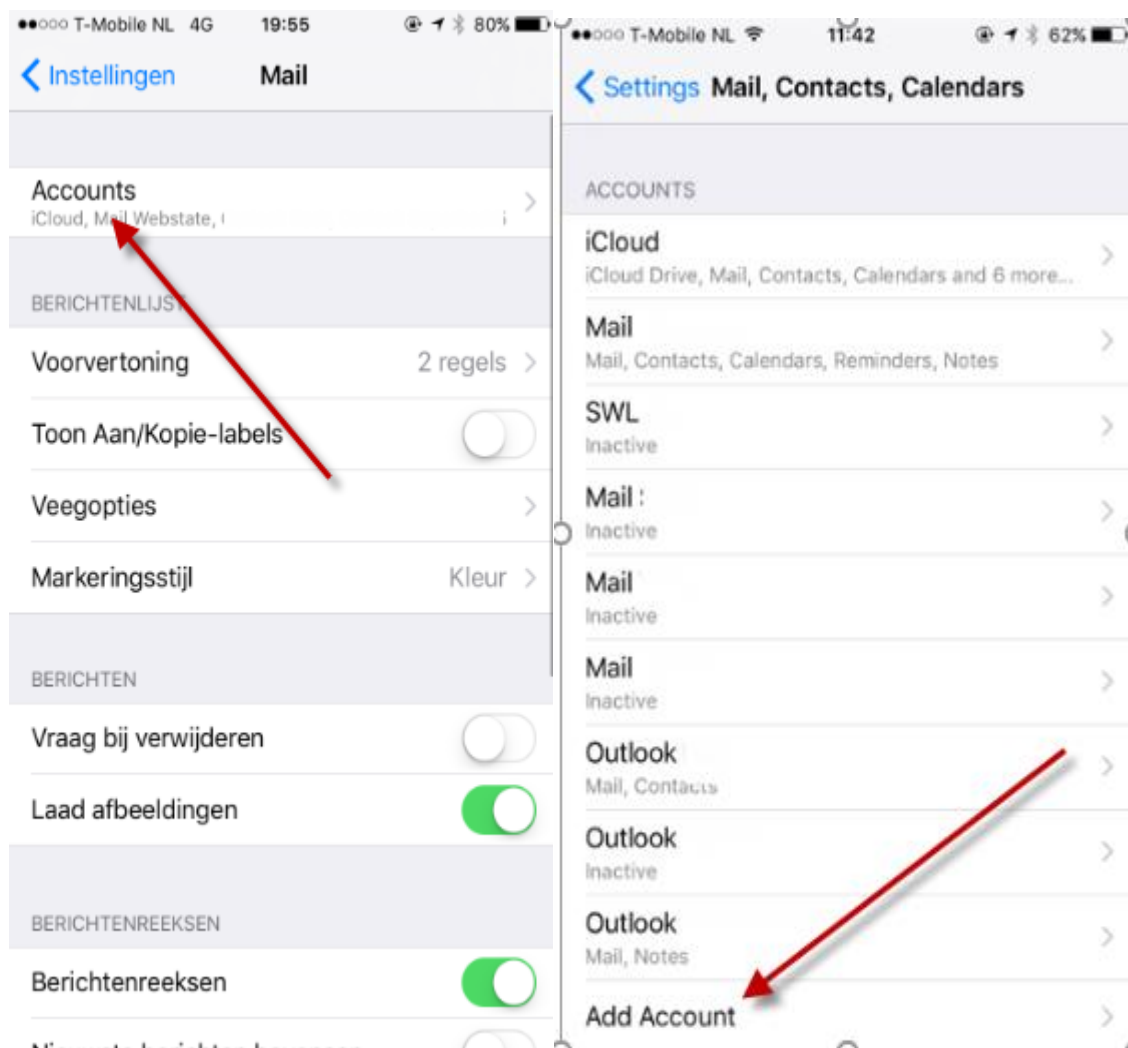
●●○○○ T-Mobile NL 4G 19:55 80%

Instellingen Mail

Accounts
iCloud, Mail Webstate, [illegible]

BERICHTENLIJST

Voorvertoning 2 regels

Toon Aan/Kopie-labels

Veegopties

Markeringsstijl Kleur

BERICHTEN

Vraag bij verwijderen

Laad afbeeldingen

BERICHTENREEKSEN

Berichtenreeksen

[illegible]

●●○○○ T-Mobile NL 11:42 62%

Settings Mail, Contacts, Calendars

ACCOUNTS

iCloud
iCloud Drive, Mail, Contacts, Calendars and 6 more...

Mail
Mail, Contacts, Calendars, Reminders, Notes

SWL
Inactive

Mail
Inactive

Mail
Inactive

Mail
Inactive

Outlook
Mail, Contacts

Outlook
Inactive

Outlook
Mail, Notes

Add Account